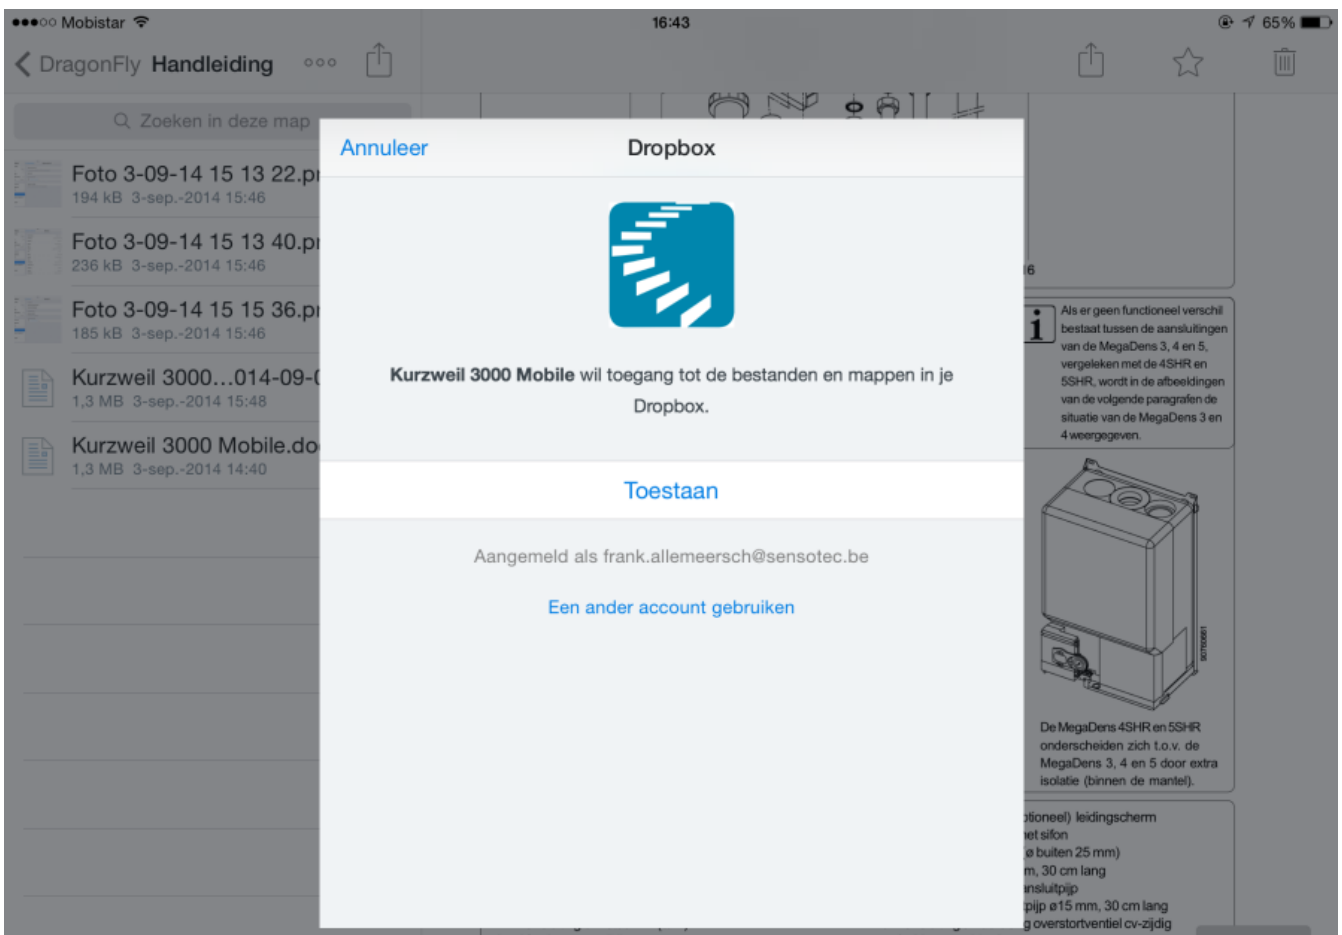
●●●○○ Mobistar
16:43
65%

DragonFly Handleiding

Zoeken in deze map

Foto 3-09-14 15 13 22.p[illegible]
194 kB 3-sep.-2014 15:46

Foto 3-09-14 15 13 40.p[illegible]
236 kB 3-sep.-2014 15:46

Foto 3-09-14 15 15 36.p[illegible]
185 kB 3-sep.-2014 15:46

Kurzweil 3000...014-09-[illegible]
1,3 MB 3-sep.-2014 15:48

Kurzweil 3000 Mobile.do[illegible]
1,3 MB 3-sep.-2014 14:40

Annuleer
Dropbox

**Kurzweil 3000 Mobile** wil toegang tot de bestanden en mappen in je Dropbox.

Toestaan

Aangemeld als frank.allemeersch@sensotec.be

Een ander account gebruiken

6

Als er geen functioneel verschil bestaat tussen de aansluitingen van de MegaDens 3, 4 en 5, vergeleken met de 4SHR en 5SHR, wordt in de afbeeldingen van de volgende paragrafen de situatie van de MegaDens 3 en 4 weergegeven.

De MegaDens 4SHR en 5SHR onderscheiden zich t.o.v. de MegaDens 3, 4 en 5 door extra isolatie (binnen de mantel).

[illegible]tioneel) leidingscherm
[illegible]et sifon
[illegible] ø buiten 25 mm)
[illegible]m, 30 cm lang
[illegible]nsluitpijp
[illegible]pijp ø15 mm, 30 cm lang
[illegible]g overstortventiel cv-zijdig